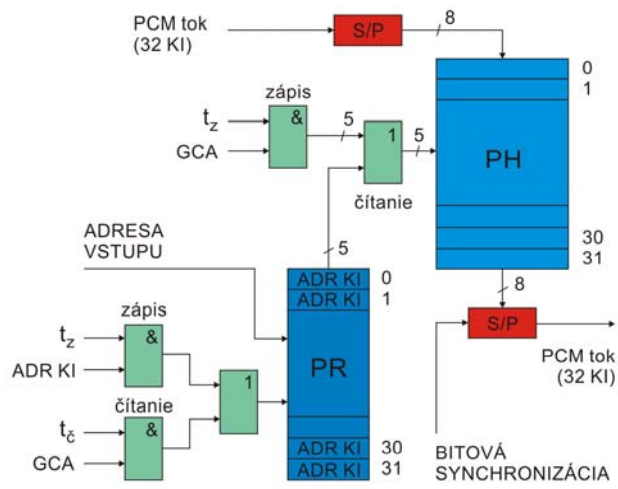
PCM tok
(32 KI)

S/P

8

0
1

zápis

$t_z$

&

5

1

5

GCA

PH

čítanie

ADRESA
VSTUPU

5

30
31

ADR KI
ADR KI

0
1

8

zápis

S/P

$t_z$

&

PCM tok
(32 KI)

ADR KI

1

PR

čítanie

$t_č$

&

ADR KI
ADR KI

30
31

BITOVÁ
SYNCHRONIZÁCIA

GCA